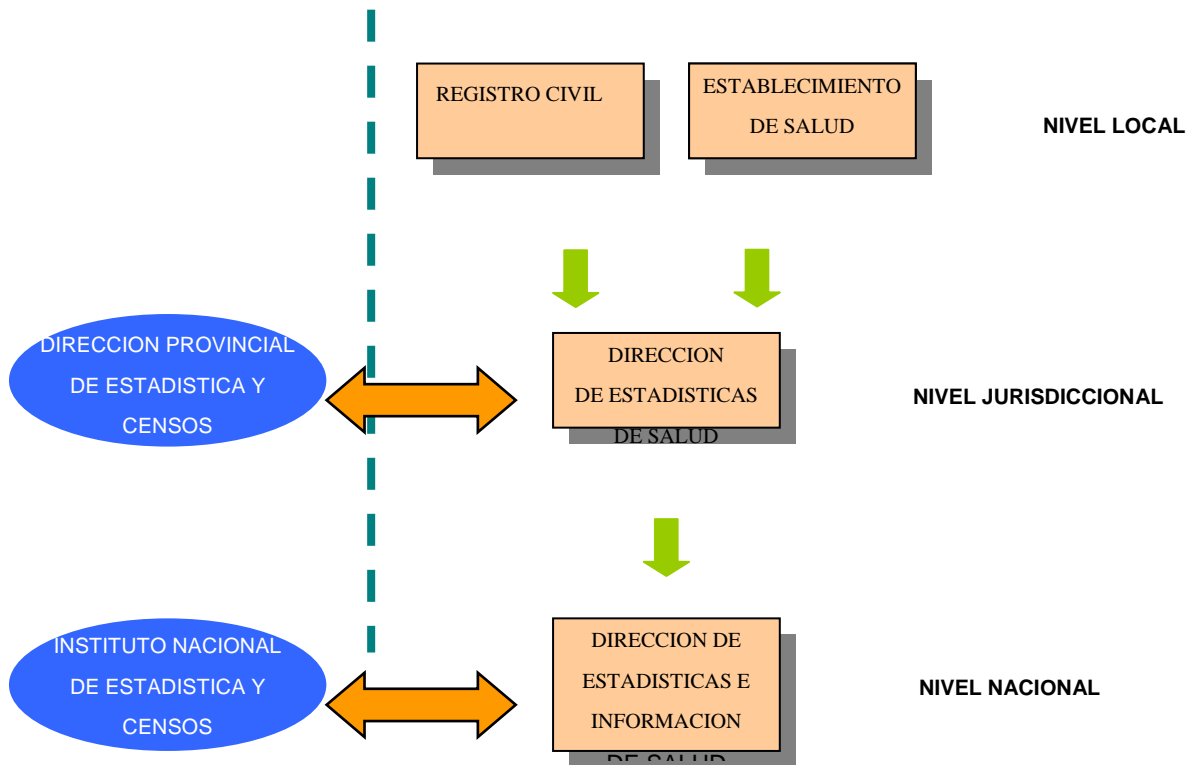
REGISTRO CIVIL

ESTABLECIMIENTO DE SALUD

NIVEL LOCAL

DIRECCION PROVINCIAL DE ESTADISTICA Y CENSOS

DIRECCION DE ESTADISTICAS DE SALUD

NIVEL JURISDICCIONAL

INSTITUTO NACIONAL DE ESTADISTICA Y CENSOS

DIRECCION DE ESTADISTICAS E INFORMACION DE SALUD

NIVEL NACIONAL